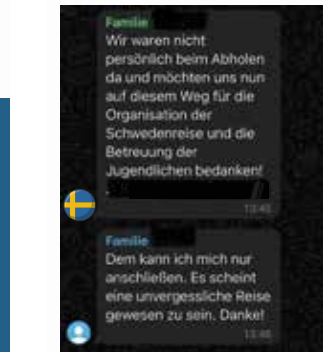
Familie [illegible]
Wir waren nicht persönlich beim Abholen da und möchten uns nun auf diesem Weg für die Organisation der Schwedenreise und die Betreuung der Jugendlichen bedanken!
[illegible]
13:45

Familie
Dem kann ich mich nur anschließen. Es scheint eine unvergessliche Reise gewesen zu sein. Danke!
13:46